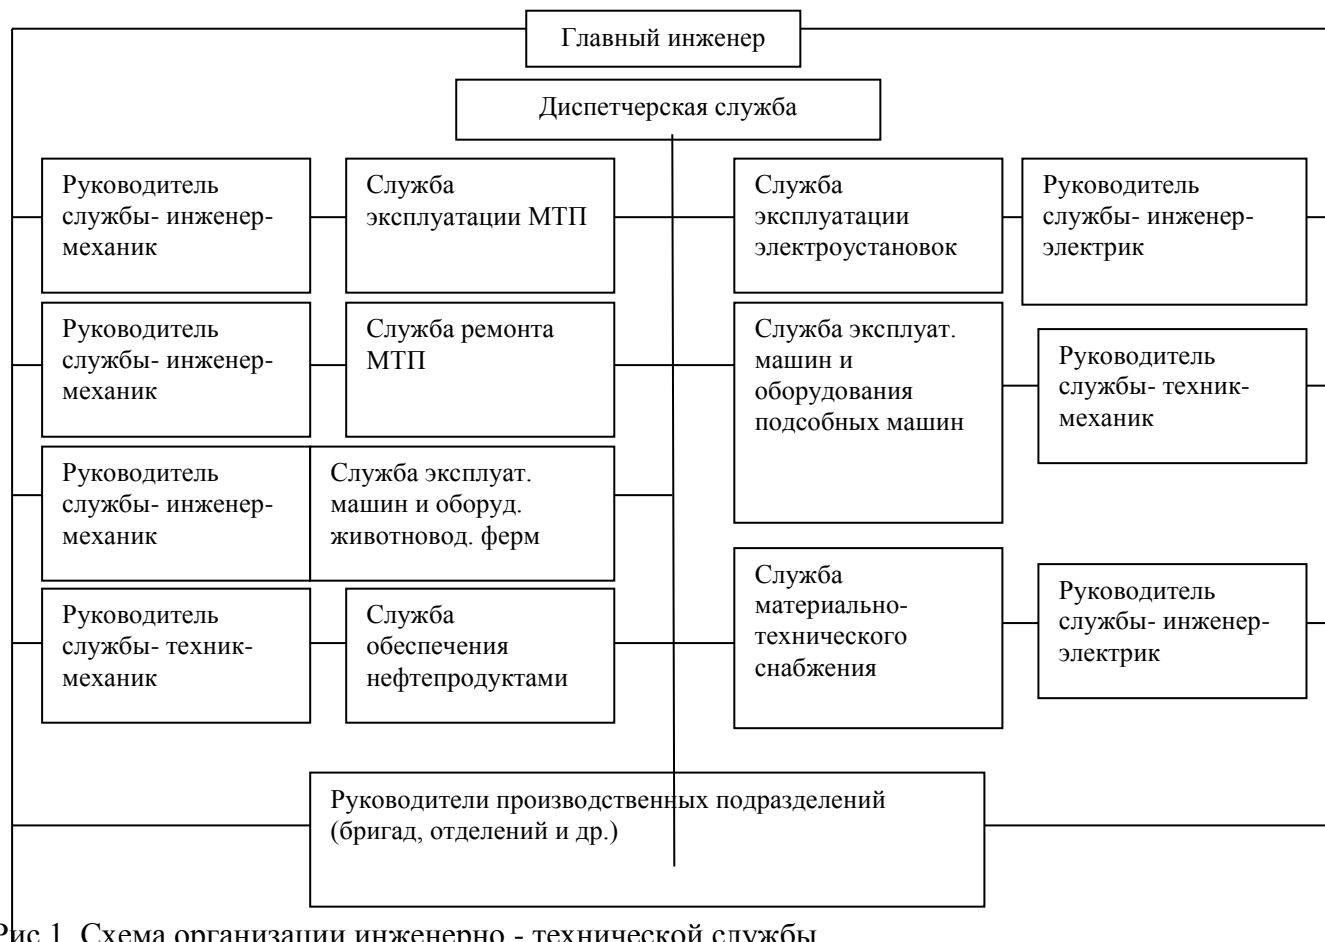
Главный инженер

Диспетчерская служба

Руководитель службы- инженер-механик

Служба эксплуатации МТП

Служба эксплуатации электроустановок

Руководитель службы- инженер-электрик

Руководитель службы- инженер-механик

Служба ремонта МТП

Служба эксплуат. машин и оборудования подсобных машин

Руководитель службы- техник-механик

Руководитель службы- инженер-механик

Служба эксплуат. машин и оборуд. животновод. ферм

Руководитель службы- техник-механик

Служба обеспечения нефтепродуктами

Служба материально-технического снабжения

Руководитель службы- инженер-электрик

Руководители производственных подразделений (бригад, отделений и др.)

Рис 1. Схема организации инженерно - технической службы